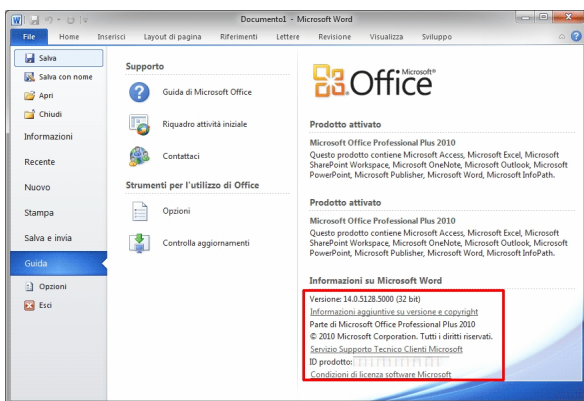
Documento1 - Microsoft Word

File
Home
Inserisci
Layout di pagina
Riferimenti
Lettere
Revisione
Visualizza
Sviluppo

Salva
Salva con nome
Apri
Chiudi
Informazioni
Recente
Nuovo
Stampa
Salva e invia
Guida
Opzioni
Esci

Supporto
Guida di Microsoft Office
Riquadro attività iniziale
Contattaci

Strumenti per l'utilizzo di Office
Opzioni
Controlla aggiornamenti

Office Microsoft®

Prodotto attivato
Microsoft Office Professional Plus 2010
Questo prodotto contiene Microsoft Access, Microsoft Excel, Microsoft SharePoint Workspace, Microsoft OneNote, Microsoft Outlook, Microsoft PowerPoint, Microsoft Publisher, Microsoft Word, Microsoft InfoPath.

Prodotto attivato
Microsoft Office Professional Plus 2010
Questo prodotto contiene Microsoft Access, Microsoft Excel, Microsoft SharePoint Workspace, Microsoft OneNote, Microsoft Outlook, Microsoft PowerPoint, Microsoft Publisher, Microsoft Word, Microsoft InfoPath.

Informazioni su Microsoft Word
Versione: 14.0.5128.5000 (32 bit)
Informazioni aggiuntive su versione e copyright
Parte di Microsoft Office Professional Plus 2010
© 2010 Microsoft Corporation. Tutti i diritti riservati.
Servizio Supporto Tecnico Clienti Microsoft
ID prodotto: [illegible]
Condizioni di licenza software Microsoft